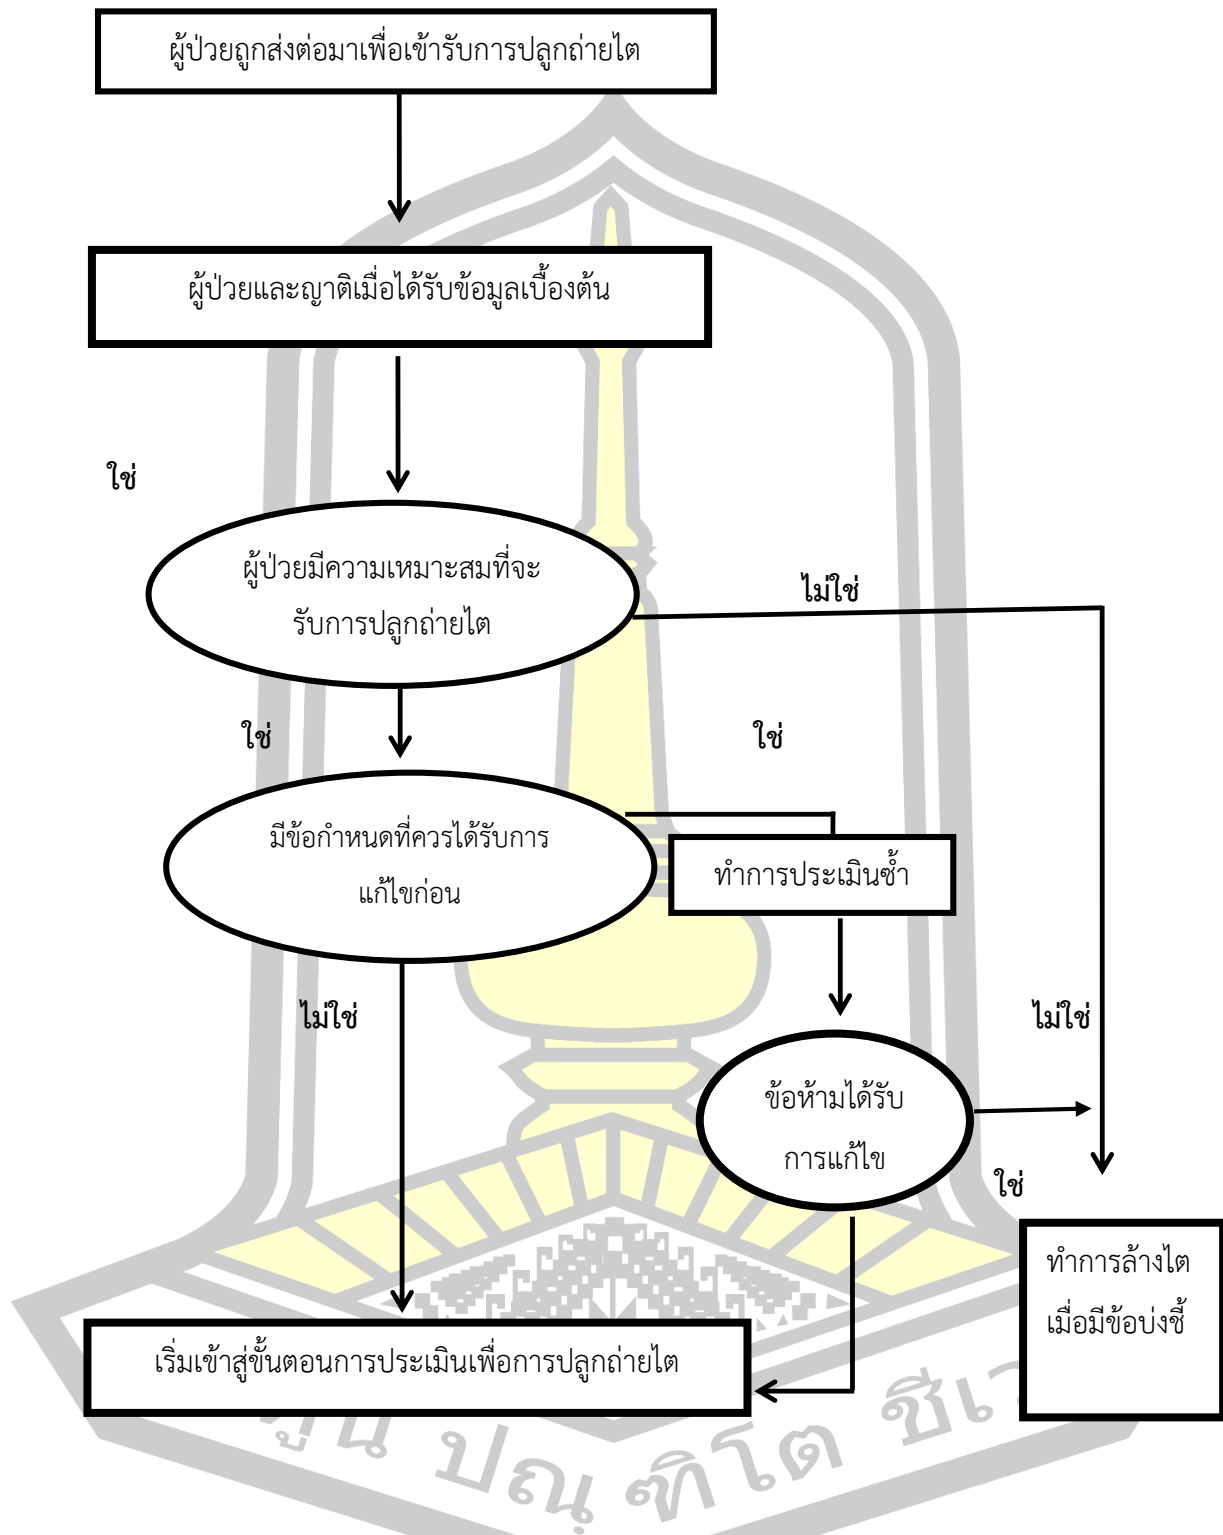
ผู้ป่วยถูกส่งต่อมาเพื่อเข้ารับการปลูกถ่ายไต

ผู้ป่วยและญาติเมื่อได้รับข้อมูลเบื้องต้น

ใช่

ผู้ป่วยมีความเหมาะสมที่จะรับการปลูกถ่ายไต

ไม่ใช่

ใช่

ใช่

มีข้อกำหนดที่ควรได้รับการแก้ไขก่อน

ทำการประเมินซ้ำ

ไม่ใช่

ไม่ใช่

ข้อห้ามได้รับการแก้ไข

ใช่

ทำการล้างไตเมื่อมีข้อบ่งชี้

เริ่มเข้าสู่ขั้นตอนการประเมินเพื่อการปลูกถ่ายไต

ปณุ ศิโต ชีเว